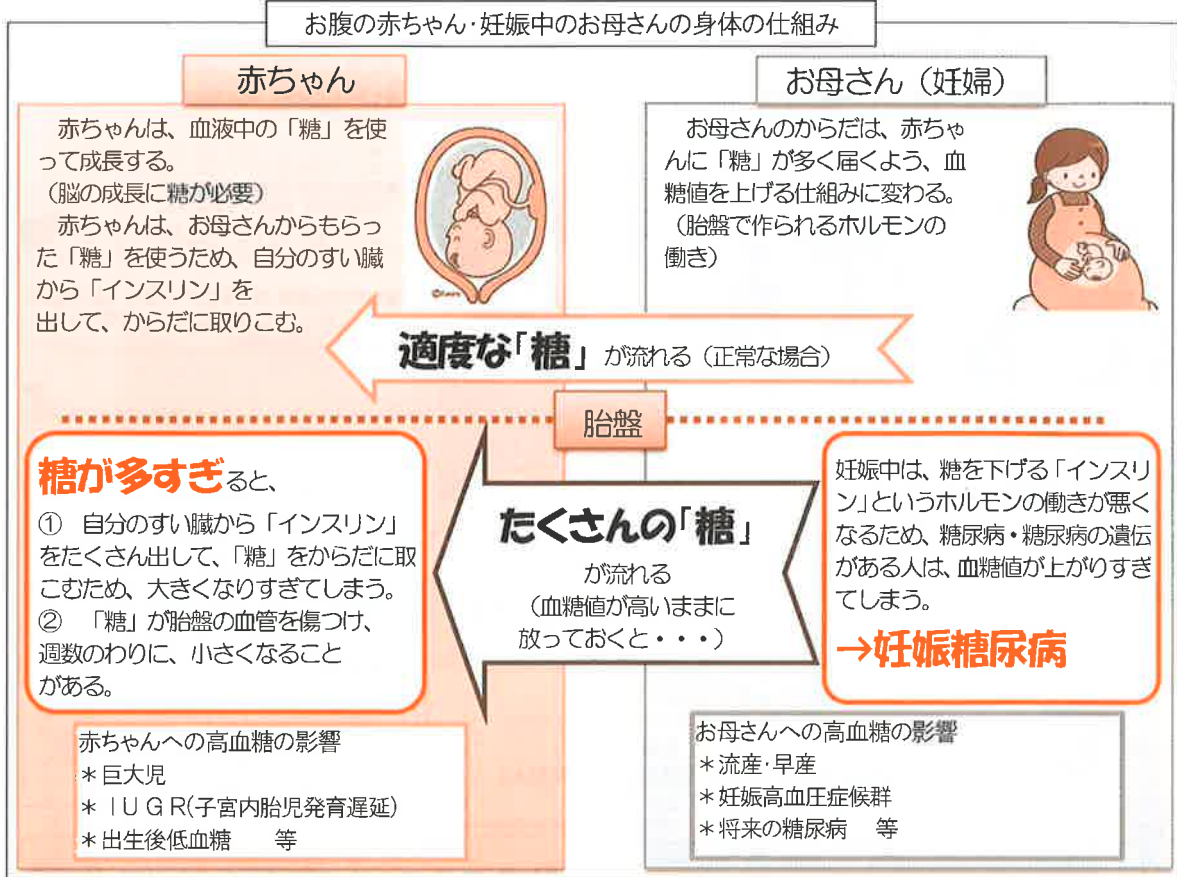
お腹の赤ちゃん･妊娠中のお母さんの身体の仕組み

赤ちゃん

赤ちゃんは、血液中の「糖」を使って成長する。
（脳の成長に糖が必要）
赤ちゃんは、お母さんからもらった「糖」を使うため、自分のすい臓から「インスリン」を出して、からだに取りこむ。

お母さん（妊婦）

お母さんのからだは、赤ちゃんに「糖」が多く届くよう、血糖値を上げる仕組みに変わる。
（胎盤で作られるホルモンの働き）

適度な「糖」が流れる（正常な場合）

胎盤

糖が多すぎると、
① 自分のすい臓から「インスリン」をたくさん出して、「糖」をからだに取こむため、大きくなりすぎてしまう。
② 「糖」が胎盤の血管を傷つけ、週数のわりに、小さくなることがある。

たくさんの「糖」
が流れる
（血糖値が高いままに放っておくと・・・）

妊娠中は、糖を下げる「インスリン」というホルモンの働きが悪くなるため、糖尿病・糖尿病の遺伝がある人は、血糖値が上がりすぎてしまう。
→妊娠糖尿病

赤ちゃんへの高血糖の影響
＊巨大児
＊ＩＵＧＲ(子宮内胎児発育遅延)
＊出生後低血糖　等

お母さんへの高血糖の影響
＊流産･早産
＊妊娠高血圧症候群
＊将来の糖尿病　等